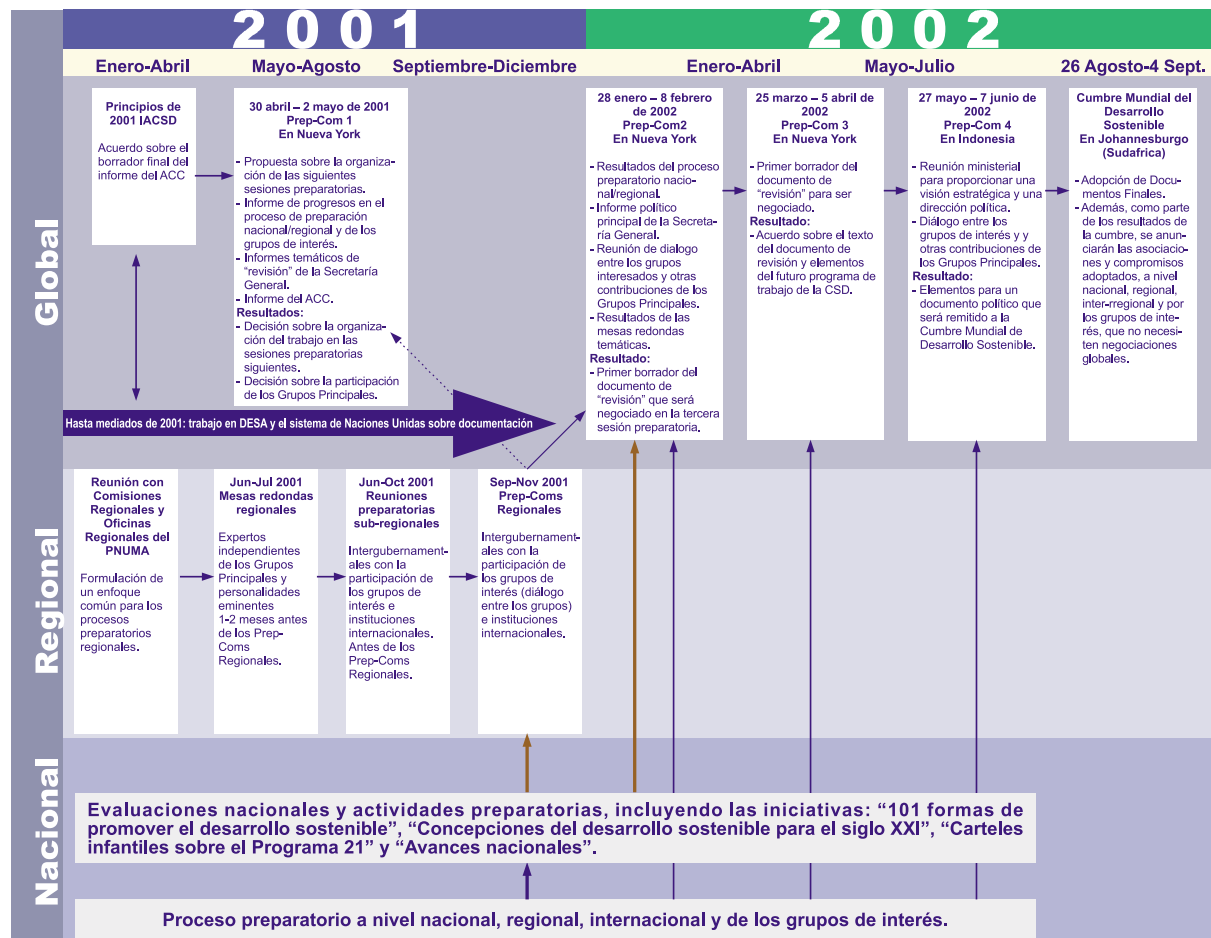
2001

2002

Enero-Abril

Mayo-Agosto

Septiembre-Diciembre

Enero-Abril

Mayo-Julio

26 Agosto-4 Sept.

Global

Principios de 2001 IACSD

Acuerdo sobre el borrador final del informe del ACC

30 abril – 2 mayo de 2001 Prep-Com 1 En Nueva York

- Propuesta sobre la organización de las siguientes sesiones preparatorias.
- Informe de progresos en el proceso de preparación nacional/regional y de los grupos de interés.
- Informes temáticos de "revisión" de la Secretaría General.
- Informe del ACC.
Resultados:
- Decisión sobre la organización del trabajo en las sesiones preparatorias siguientes.
- Decisión sobre la participación de los Grupos Principales.

28 enero – 8 febrero de 2002 Prep-Com2 En Nueva York

- Resultados del proceso preparatorio nacional/regional.
- Informe político principal de la Secretaría General.
- Reunión de dialogo entre los grupos interesados y otras contribuciones de los Grupos Principales.
- Resultados de las mesas redondas temáticas.
Resultado:
- Primer borrador del documento de "revisión" que será negociado en la tercera sesión preparatoria.

25 marzo – 5 abril de 2002 Prep-Com 3 En Nueva York

- Primer borrador del documento de "revisión" para ser negociado.
Resultado:
- Acuerdo sobre el texto del documento de revisión y elementos del futuro programa de trabajo de la CSD.

27 mayo – 7 junio de 2002 Prep-Com 4 En Indonesia

- Reunión ministerial para proporcionar una visión estratégica y una dirección política.
- Diálogo entre los grupos de interés y y otras contribuciones de los Grupos Principales.
Resultado:
- Elementos para un documento político que será remitido a la Cumbre Mundial de Desarrollo Sostenible.

Cumbre Mundial del Desarrollo Sostenible En Johannesburgo (Sudafrica)

- Adopción de Documentos Finales.
- Además, como parte de los resultados de la cumbre, se anunciarán las asociaciones y compromisos adoptados, a nivel nacional, regional, inter-rregional y por los grupos de interés, que no necesiten negociaciones globales.

Hasta mediados de 2001: trabajo en DESA y el sistema de Naciones Unidas sobre documentación

Regional

Reunión con Comisiones Regionales y Oficinas Regionales del PNUMA

Formulación de un enfoque común para los procesos preparatorios regionales.

Jun-Jul 2001 Mesas redondas regionales

Expertos independientes de los Grupos Principales y personalidades eminentes 1-2 meses antes de los Prep-Coms Regionales.

Jun-Oct 2001 Reuniones preparatorias sub-regionales

Intergubernamentales con la participación de los grupos de interés e instituciones internacionales. Antes de los Prep-Coms Regionales.

Sep-Nov 2001 Prep-Coms Regionales

Intergubernamentales con la participación de los grupos de interés (diálogo entre los grupos) e instituciones internacionales.

Nacional

Evaluaciones nacionales y actividades preparatorias, incluyendo las iniciativas: "101 formas de promover el desarrollo sostenible", "Concepciones del desarrollo sostenible para el siglo XXI", "Carteles infantiles sobre el Programa 21" y "Avances nacionales".

Proceso preparatorio a nivel nacional, regional, internacional y de los grupos de interés.